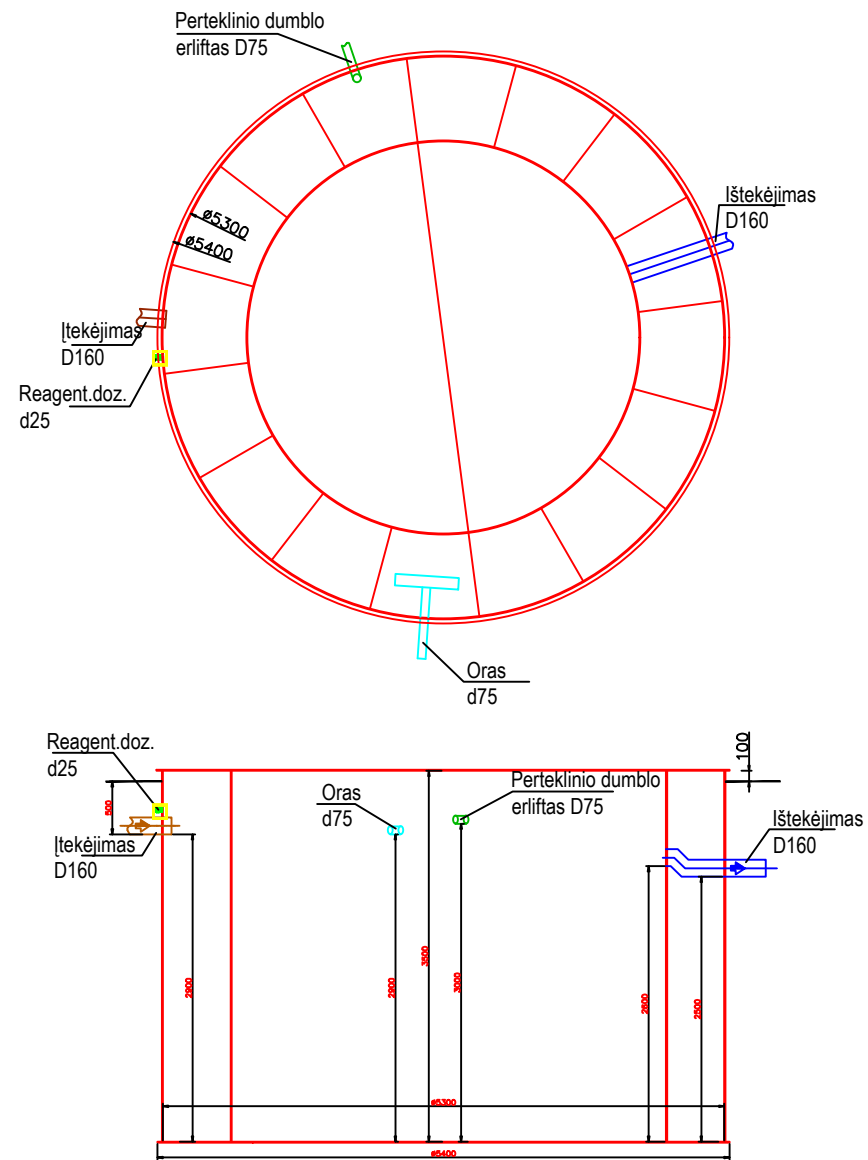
Perteklinio dumblo erliftas D75

Ištekėjimas D160

ø5300
ø5400

Įtekėjimas D160

Reagent.doz. d25

Oras d75

Reagent.doz. d25

100

Oras d75

Perteklinio dumblo erliftas D75

Ištekėjimas D160

500

Įtekėjimas D160

2900
2900
3500
3000
2800
2500

ø5300
ø5400